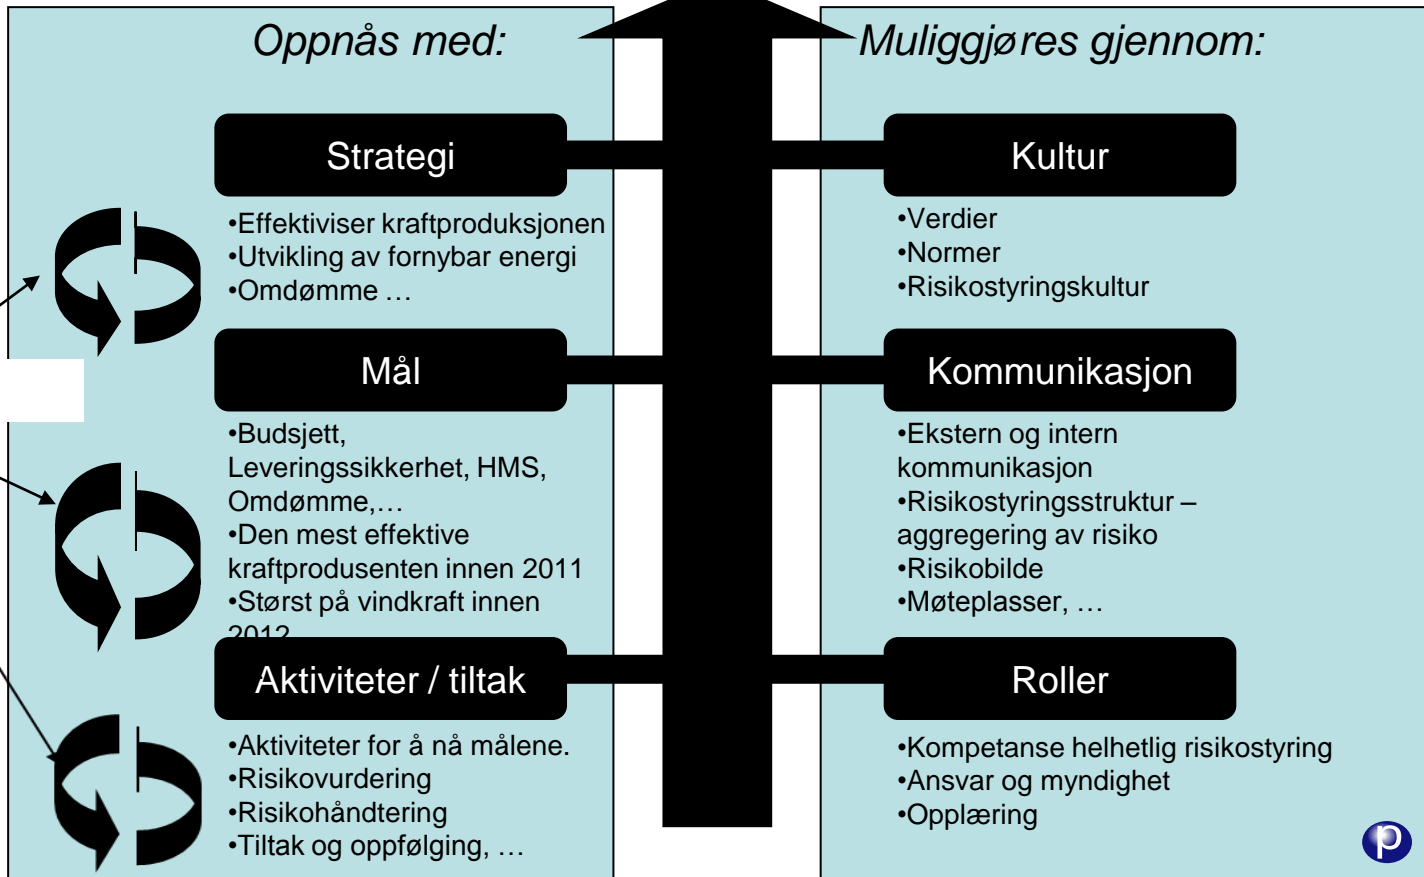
Oppnås med:

Muliggjøres gjennom:

Strategi

•Effektiviser kraftproduksjonen
•Utvikling av fornybar energi
•Omdømme …

Kultur

•Verdier
•Normer
•Risikostyringskultur

Mål

•Budsjett, Leveringssikkerhet, HMS, Omdømme,…
•Den mest effektive kraftprodusenten innen 2011
•Størst på vindkraft innen 2012

Kommunikasjon

•Ekstern og intern kommunikasjon
•Risikostyringsstruktur – aggregering av risiko
•Risikobilde
•Møteplasser, …

Aktiviteter / tiltak

•Aktiviteter for å nå målene.
•Risikovurdering
•Risikohåndtering
•Tiltak og oppfølging, …

Roller

•Kompetanse helhetlig risikostyring
•Ansvar og myndighet
•Opplæring